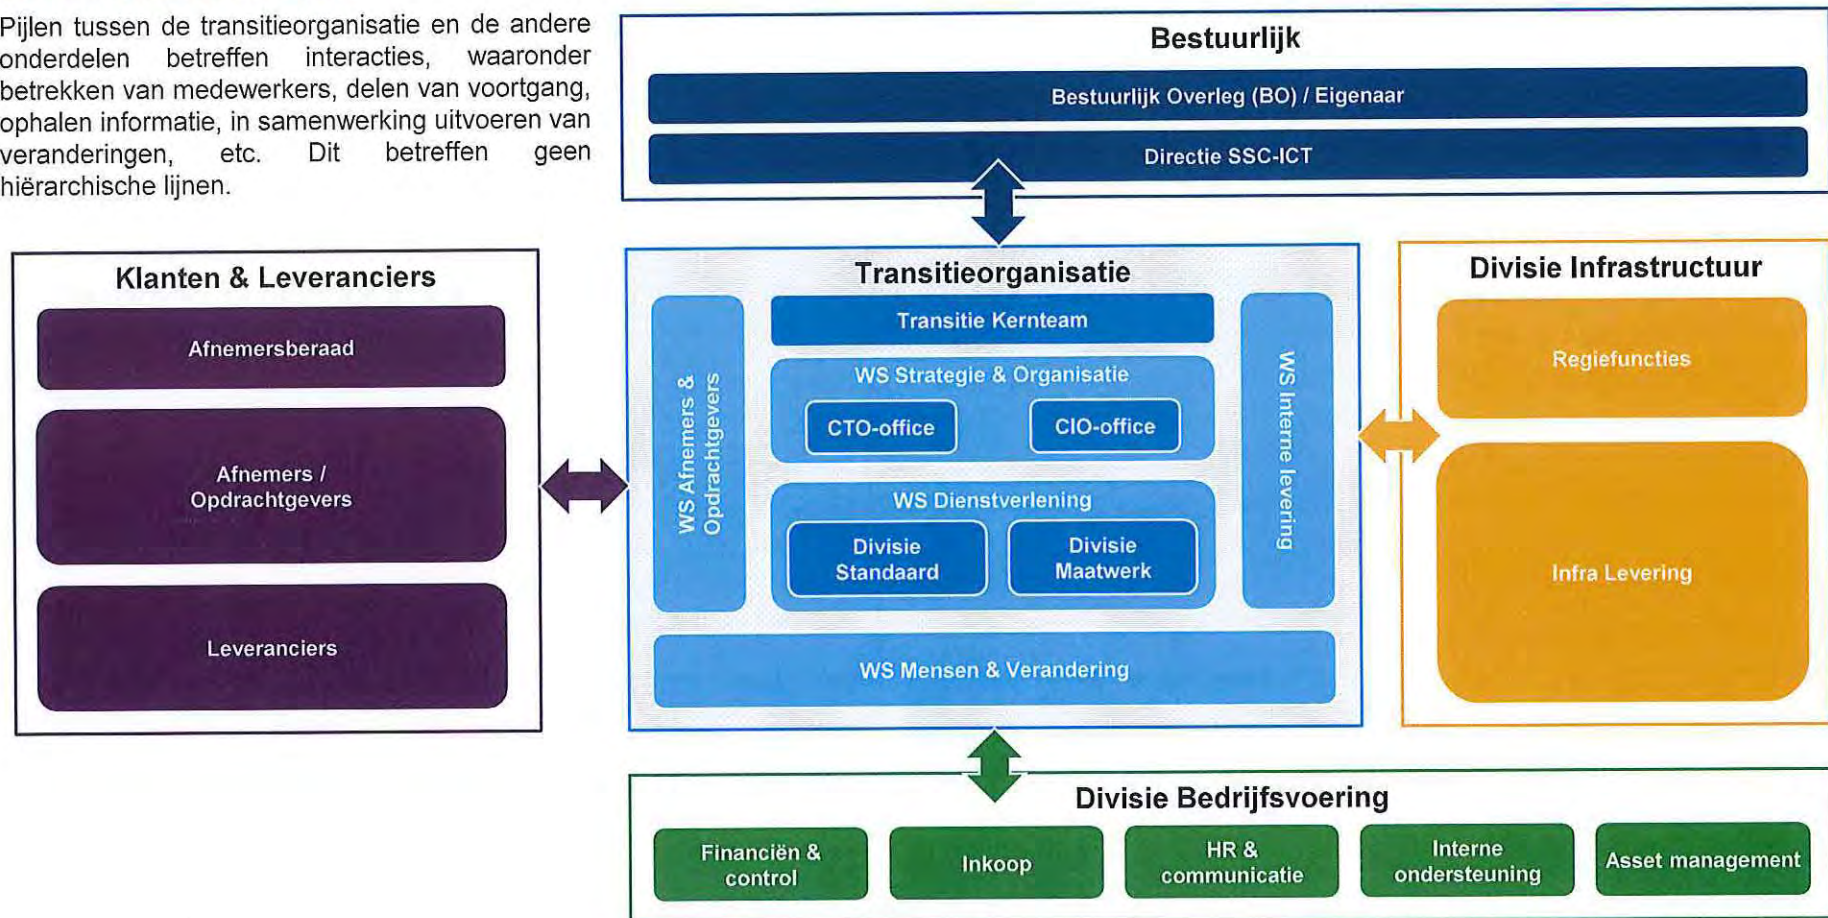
Pijlen tussen de transitieorganisatie en de andere onderdelen betreffen interacties, waaronder betrekken van medewerkers, delen van voortgang, ophalen informatie, in samenwerking uitvoeren van veranderingen, etc. Dit betreffen geen hiërarchische lijnen.

Bestuurlijk

Bestuurlijk Overleg (BO) / Eigenaar

Directie SSC-ICT

Klanten & Leveranciers

Afnemersberaad

Afnemers / Opdrachtgevers

Leveranciers

Transitieorganisatie

WS Afnemers & Opdrachtgevers

Transitie Kernteam

WS Strategie & Organisatie

CTO-office

CIO-office

WS Dienstverlening

Divisie Standaard

Divisie Maatwerk

WS Interne levering

WS Mensen & Verandering

Divisie Infrastructuur

Regiefuncties

Infra Levering

Divisie Bedrijfsvoering

Financiën & control

Inkoop

HR & communicatie

Interne ondersteuning

Asset management